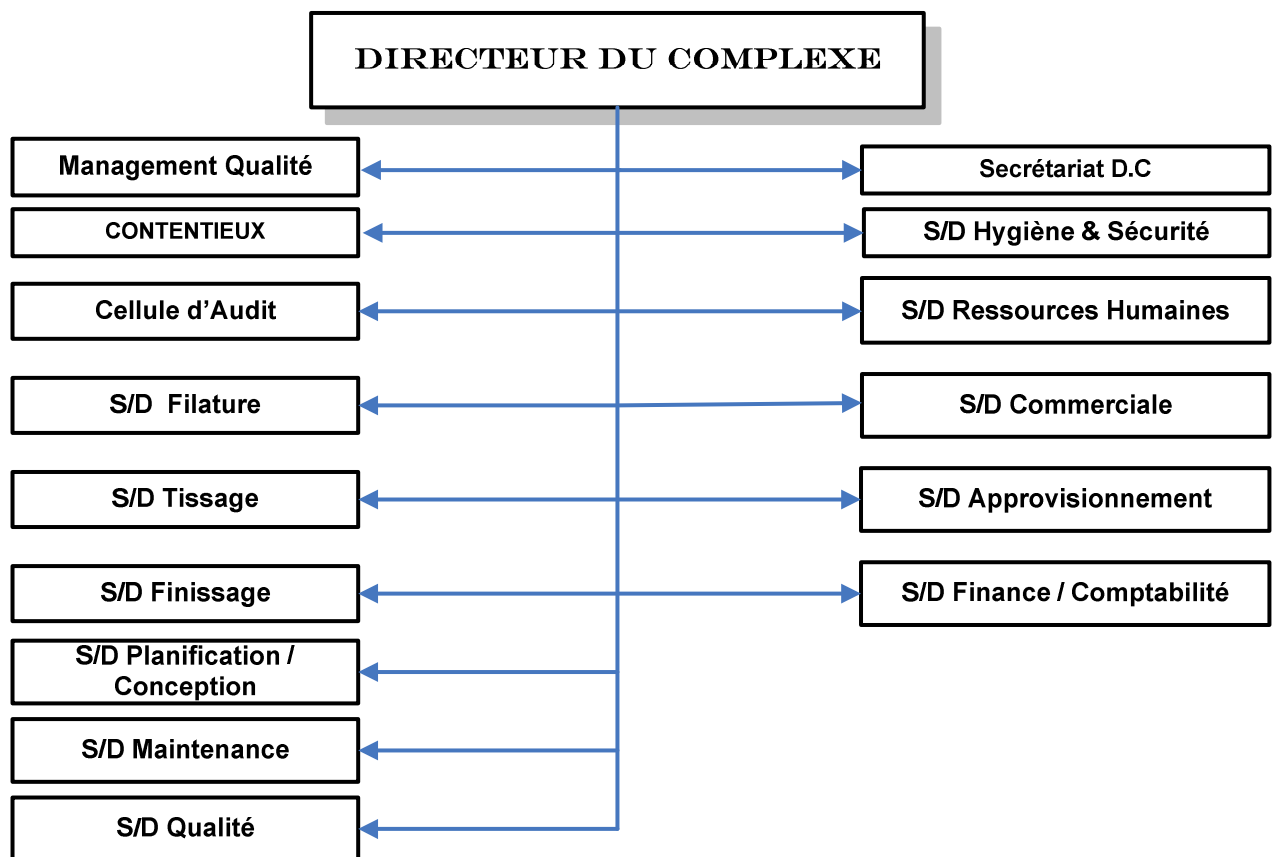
DIRECTEUR DU COMPLEXE

Management Qualité

Secrétariat D.C

CONTENTIEUX

S/D Hygiène & Sécurité

Cellule d'Audit

S/D Ressources Humaines

S/D Filature

S/D Commerciale

S/D Tissage

S/D Approvisionnement

S/D Finissage

S/D Finance / Comptabilité

S/D Planification / Conception

S/D Maintenance

S/D Qualité